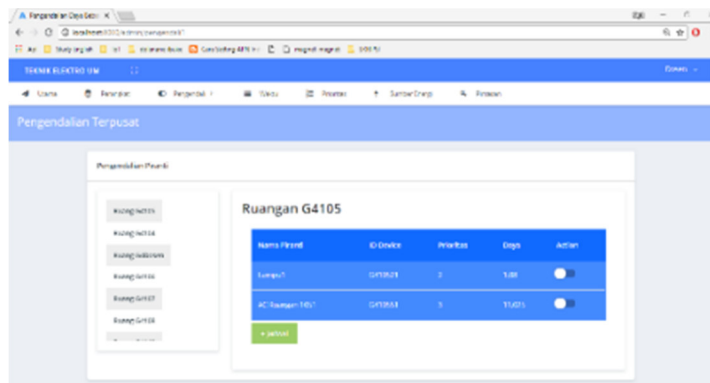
Pengendalian Daya Gedu ×

localhost:8000/admin/pengendali

Apps  Study org.id  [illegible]  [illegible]  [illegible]  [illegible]  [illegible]

TEKNIK ELEKTRO UM

Dosen

Utama  Perangkat  Pengendali  Waktu  Prioritas  Sumber Energi  Pinjaman

Pengendalian Terpusat

Pengendalian Piranti

Ruangan G4105
Ruangan G4104
Ruangan G4105
Ruangan G4106
Ruangan G4107
Ruangan G4108

Ruangan G4105

| Nama Piranti | ID Device | Prioritas | Daya | Action |
|---|---|---|---|---|
| Lampu1 | G410521 | 2 | 100 | |
| AC Ruangan 1451 | G410551 | 3 | 11,025 | |

+ Jadwal